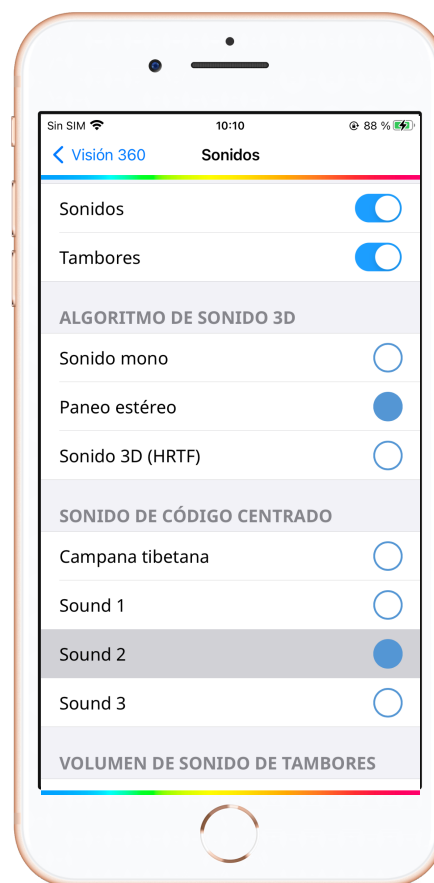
Sin SIM 10:10 88 %

Visión 360 Sonidos

Sonidos

Tambores

ALGORITMO DE SONIDO 3D

Sonido mono

Paneo estéreo

Sonido 3D (HRTF)

SONIDO DE CÓDIGO CENTRADO

Campana tibetana

Sound 1

Sound 2

Sound 3

VOLUMEN DE SONIDO DE TAMBORES